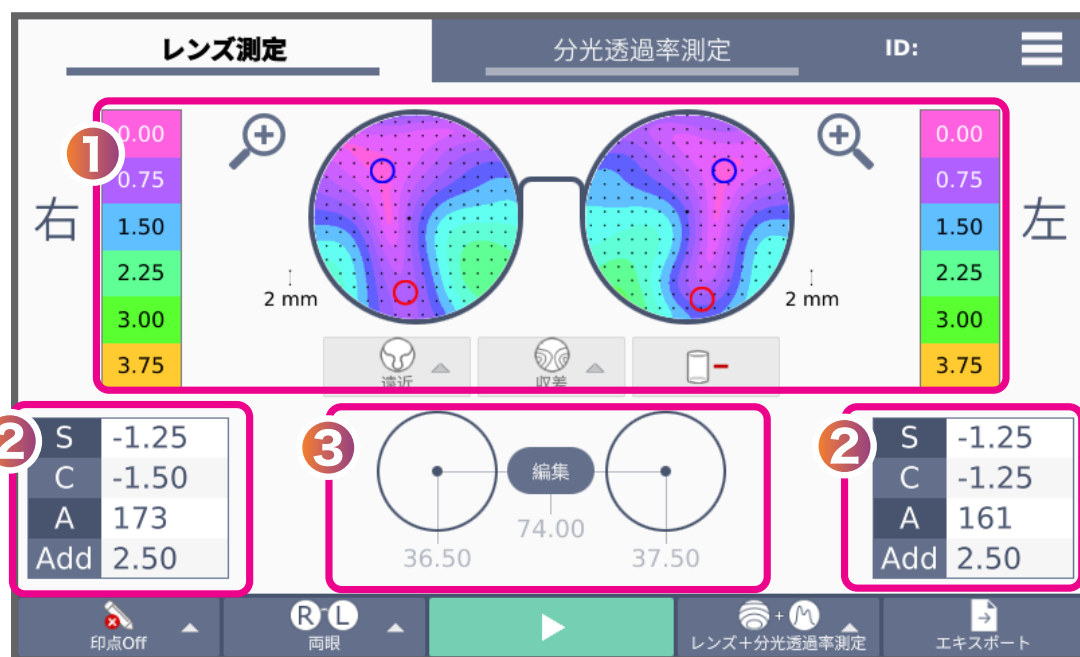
レンズ測定

分光透過率測定

ID:

1

0.00
0.75
1.50
2.25
3.00
3.75

右

2 mm

2 mm

0.00
0.75
1.50
2.25
3.00
3.75

左

遠近

収差

2

| S | -1.25 |
|---|---|
| C | -1.50 |
| A | 173 |
| Add | 2.50 |

3

編集

74.00

36.50

37.50

2

| S | -1.25 |
|---|---|
| C | -1.25 |
| A | 161 |
| Add | 2.50 |

印点Off

R L
両眼

レンズ＋分光透過率測定

エキスポート